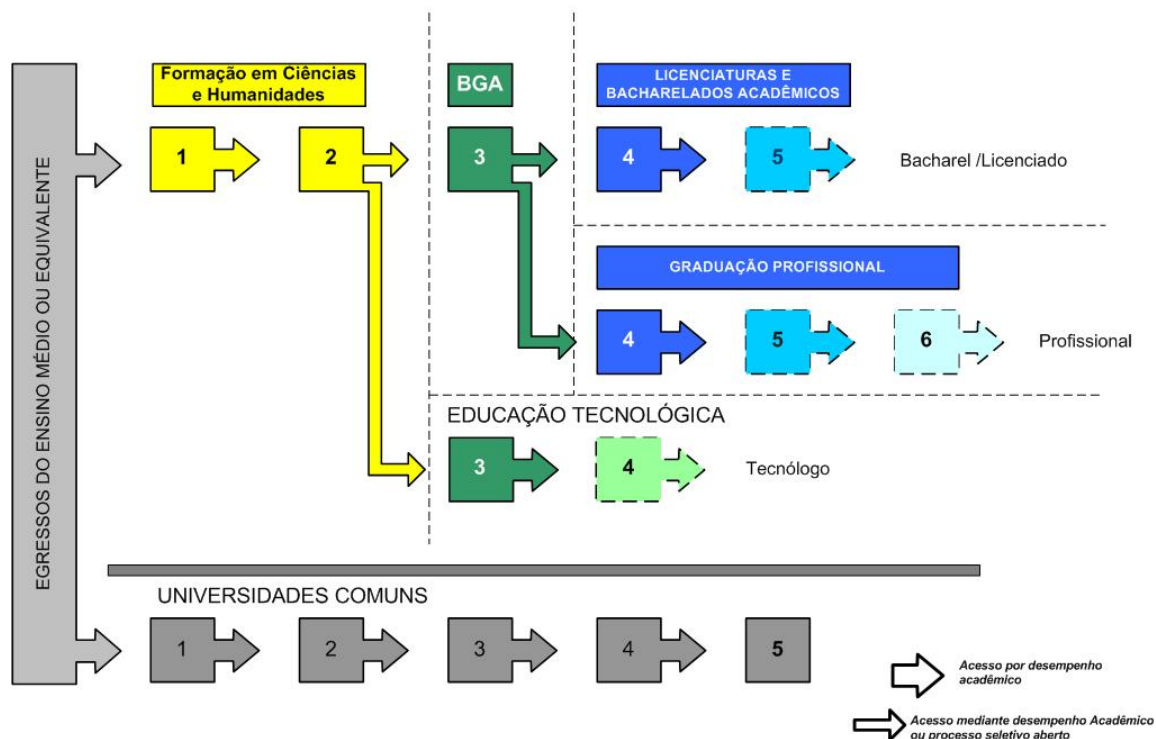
EGRESSOS DO ENSINO MÉDIO OU EQUIVALENTE

Formação em Ciências e Humanidades

1

2

BGA

3

LICENCIATURAS E BACHARELADOS ACADÊMICOS

4

5

Bacharel /Licenciado

GRADUAÇÃO PROFISSIONAL

4

5

6

Profissional

EDUCAÇÃO TECNOLÓGICA

3

4

Tecnólogo

UNIVERSIDADES COMUNS

1

2

3

4

5

Acesso por desempenho acadêmico

Acesso mediante desempenho Acadêmico ou processo seletivo aberto